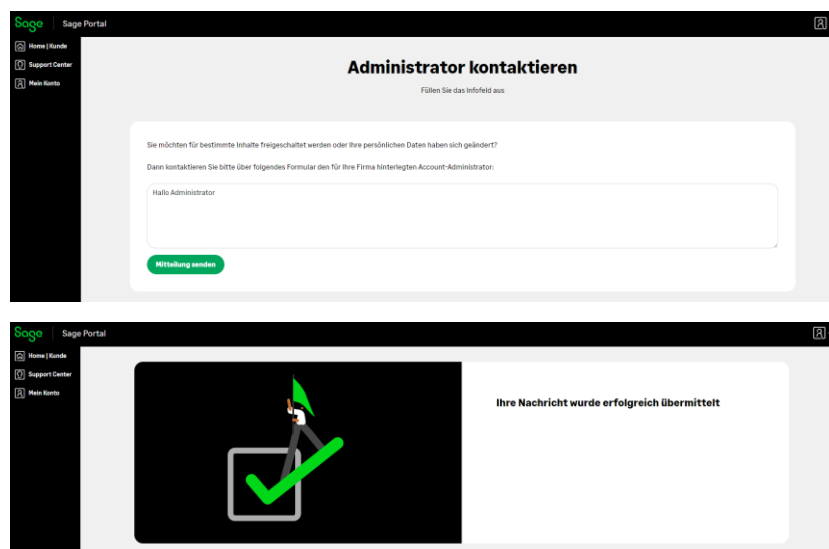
Sage | Sage Portal

Home | Kunde
Support Center
Mein Konto

Administrator kontaktieren

Füllen Sie das Infofeld aus

Sie möchten für bestimmte Inhalte freigeschaltet werden oder Ihre persönlichen Daten haben sich geändert?

Dann kontaktieren Sie bitte über folgendes Formular den für Ihre Firma hinterlegten Account-Administrator:

Hallo Administrator

Mitteilung senden

Sage | Sage Portal

Home | Kunde
Support Center
Mein Konto

Ihre Nachricht wurde erfolgreich übermittelt